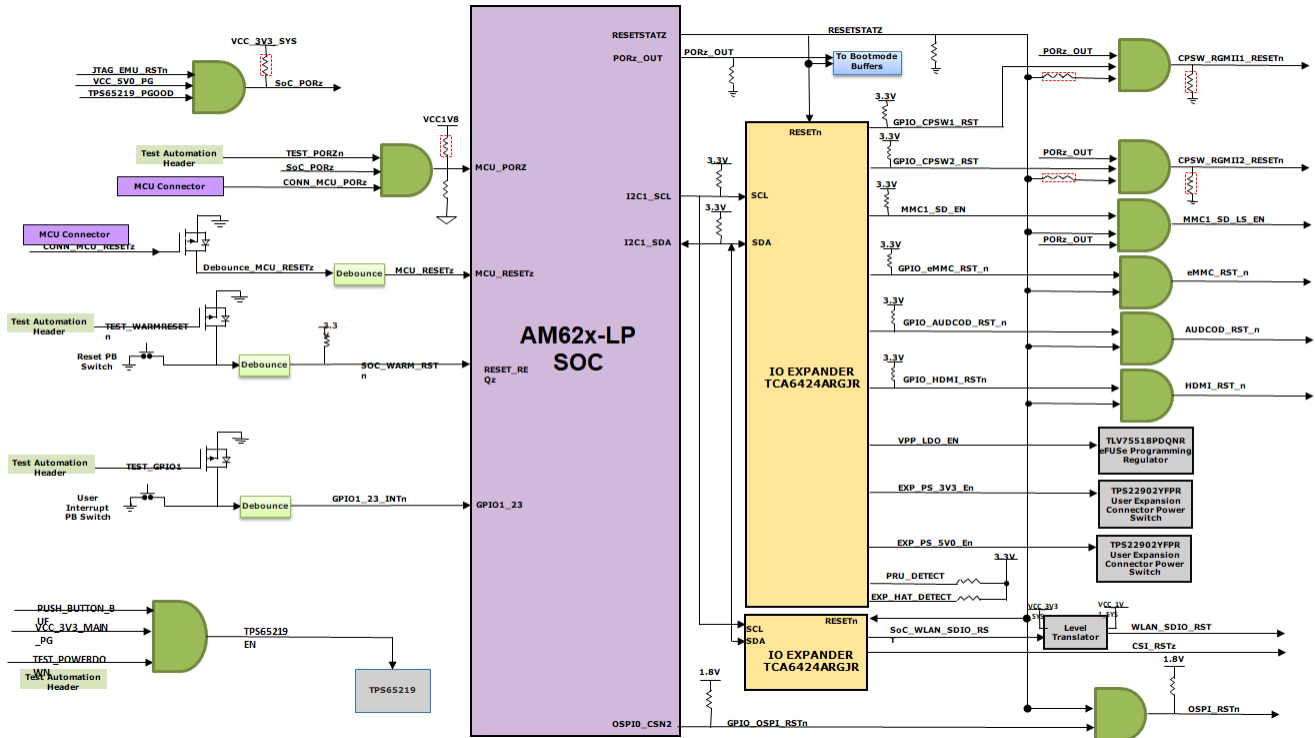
VCC_3V3_SYS
JTAG_EMU_RSTn
VCC_5V0_PG
TPS65219_PGOOD
SoC_PORz
VCC1V8
Test Automation Header
TEST_PORZn
SoC_PORz
MCU Connector
CONN_MCU_PORz
MCU_PORZ
MCU Connector
CONN_MCU_RESETz
Debounce_MCU_RESETz
Debounce
MCU_RESETz
MCU_RESETz
Test Automation Header
TEST_WARMRESET n
3.3
Reset PB Switch
Debounce
SOC_WARM_RST n
RESET_RE Qz
Test Automation Header
TEST_GPIO1
User Interrupt PB Switch
Debounce
GPIO1_23_INTn
GPIO1_23
PUSH_BUTTON_B UF
VCC_3V3_MAIN _PG
TEST_POWERDO WN
Test Automation Header
TPS65219 EN
TPS65219
AM62x-LP SOC
RESETSTATZ
PORz_OUT
I2C1_SCL
I2C1_SDA
OSPI0_CSN2
RESETSTATZ
PORz_OUT
To Bootmode Buffers
RESETn
3.3V
3.3V
SCL
SDA
3.3V
GPIO_CPSW1_RST
3.3V
GPIO_CPSW2_RST
3.3V
MMC1_SD_EN
3.3V
GPIO_eMMC_RST_n
3.3V
GPIO_AUDCOD_RST_n
3.3V
GPIO_HDMI_RSTn
IO EXPANDER TCA6424ARGJR
VPP_LDO_EN
EXP_PS_3V3_En
EXP_PS_5V0_En
3.3V
PRU_DETECT
EXP_HAT_DETECT
PORz_OUT
CPSW_RGMII1_RESETn
PORz_OUT
CPSW_RGMII2_RESETn
MMC1_SD_LS_EN
PORz_OUT
eMMC_RST_n
AUDCOD_RST_n
HDMI_RST_n
TLV75518PDQNR eFUSe Programming Regulator
TPS22902YFPR User Expansion Connector Power Switch
TPS22902YFPR User Expansion Connector Power Switch
RESETn
SCL
SDA
IO EXPANDER TCA6424ARGJR
SoC_WLAN_SDIO_RS T
VCC_3V3 SYS
VCC_1V 1.8V
Level Translator
WLAN_SDIO_RST
CSI_RSTz
1.8V
GPIO_OSPI_RSTn
1.8V
OSPI_RSTn